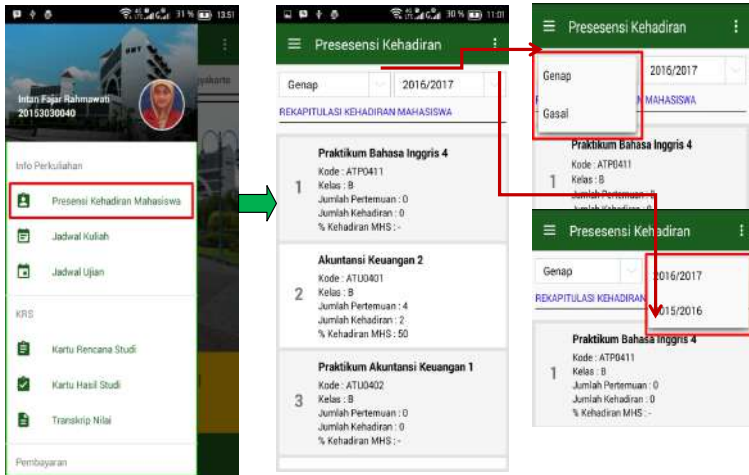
31% 13:51

Intan Fajar Rahmawati
20153030040

yakarta

Info Perkuliahan

Presensi Kehadiran Mahasiswa

Jadwal Kuliah

Jadwal Ujian

KRS

Kartu Rencana Studi

Kartu Hasil Studi

Transkrip Nilai

Pembayaran

30% 11:01

Presesensi Kehadiran

Genap

2016/2017

REKAPITULASI KEHADIRAN MAHASISWA

1
Praktikum Bahasa Inggris 4
Kode : ATP0411
Kelas : B
Jumlah Pertemuan : 0
Jumlah Kehadiran : 0
% Kehadiran MHS : -

2
Akuntansi Keuangan 2
Kode : ATU0401
Kelas : B
Jumlah Pertemuan : 4
Jumlah Kehadiran : 2
% Kehadiran MHS : 50

3
Praktikum Akuntansi Keuangan 1
Kode : ATU0402
Kelas : B
Jumlah Pertemuan : 0
Jumlah Kehadiran : 0
% Kehadiran MHS : -

Presesensi Kehadiran

Genap

Gasal

2016/2017

MAHASISWA

Praktikum Bahasa Inggris 4
Kode : ATP0411
Kelas : B

1

Presesensi Kehadiran

Genap

2016/2017

2015/2016

REKAPITULASI KEHADIRAN

1
Praktikum Bahasa Inggris 4
Kode : ATP0411
Kelas : B
Jumlah Pertemuan : 0
Jumlah Kehadiran : 0
% Kehadiran MHS : -